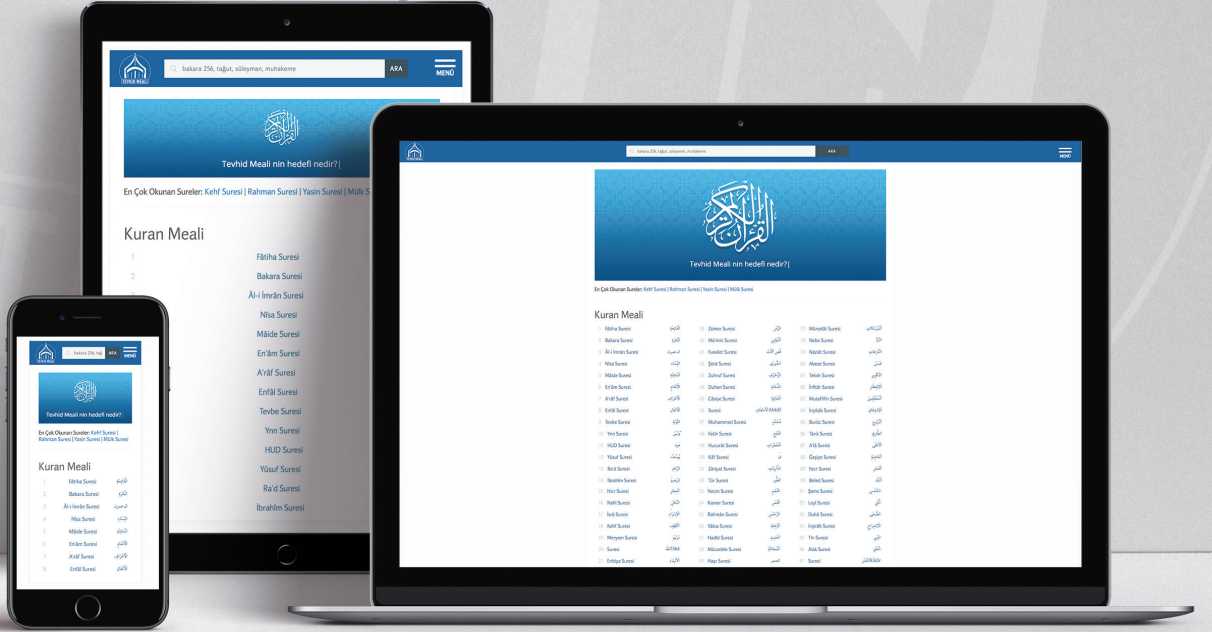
TEVHİD MEALİ

bakara 256, tağut, süleyman, muhakeme

ARA

MENÜ

Tevhid Meali nin hedefi nedir?|

En Çok Okunan Sureler: Kehf Suresi | Rahman Suresi | Yasin Suresi | Mülk S

Kuran Meali

1 Fâtiha Suresi
2 Bakara Suresi
Âl-i İmrân Suresi
Nîsa Suresi
Mâide Suresi
En'âm Suresi
A'râf Suresi
Enfâl Suresi
Tevbe Suresi
Ynn Suresi
HUD Suresi
Yûsuf Suresi
Ra'd Suresi
İbrahîm Suresi

bakara 256, tağut, süleyman, muhakeme

ARA

MENÜ

Tevhid Meali nin hedefi nedir?|

En Çok Okunan Sureler: Kehf Suresi | Rahman Suresi | Yasin Suresi | Mülk Suresi

Kuran Meali

Fâtiha Suresi
Bakara Suresi
Âl-i İmrân Suresi
Nîsa Suresi
Mâide Suresi
En'âm Suresi
A'râf Suresi
Enfâl Suresi
Tevbe Suresi
Ynn Suresi
HUD Suresi
Yûsuf Suresi
Ra'd Suresi
İbrahîm Suresi
Hicr Suresi
Nahl Suresi
İsrâ Suresi
Kehf Suresi
Meryem Suresi
Suresi
Enbiya Suresi

Zümer Suresi
Mü'min Suresi
Fussilet Suresi
Şûrâ Suresi
Zuhruf Suresi
Duhan Suresi
Câsiye Suresi
Suresi
Muhammed Suresi
Fetih Suresi
Hucurât Suresi
Kâf Suresi
Zâriyat Suresi
Tûr Suresi
Necm Suresi
Kamer Suresi
Rahmân Suresi
Vâkıa Suresi
Hadîd Suresi
Mücadele Suresi
Haşr Suresi

Mürselât Suresi
Nebe Suresi
Nâziât Suresi
Abese Suresi
Tekvîr Suresi
İnfitâr Suresi
Mutaffifîn Suresi
İnşikâk Suresi
Burûc Suresi
Târık Suresi
A'lâ Suresi
Ğaşiye Suresi
Fecr Suresi
Beled Suresi
Şems Suresi
Leyl Suresi
Duhâ Suresi
İnşirâh Suresi
Tîn Suresi
Alak Suresi
Suresi

bakara 256, tağ

ARA

MENÜ

Tevhid Meali nin hedefi nedir?

En Çok Okunan Sureler: Kehf Suresi | Rahman Suresi | Yasin Suresi | Mülk Suresi

Kuran Meali

1 Fâtiha Suresi
2 Bakara Suresi
3 Âl-i İmrân Suresi
4 Nîsa Suresi
5 Mâide Suresi
6 En'âm Suresi
7 A'râf Suresi
8 Enfâl Suresi